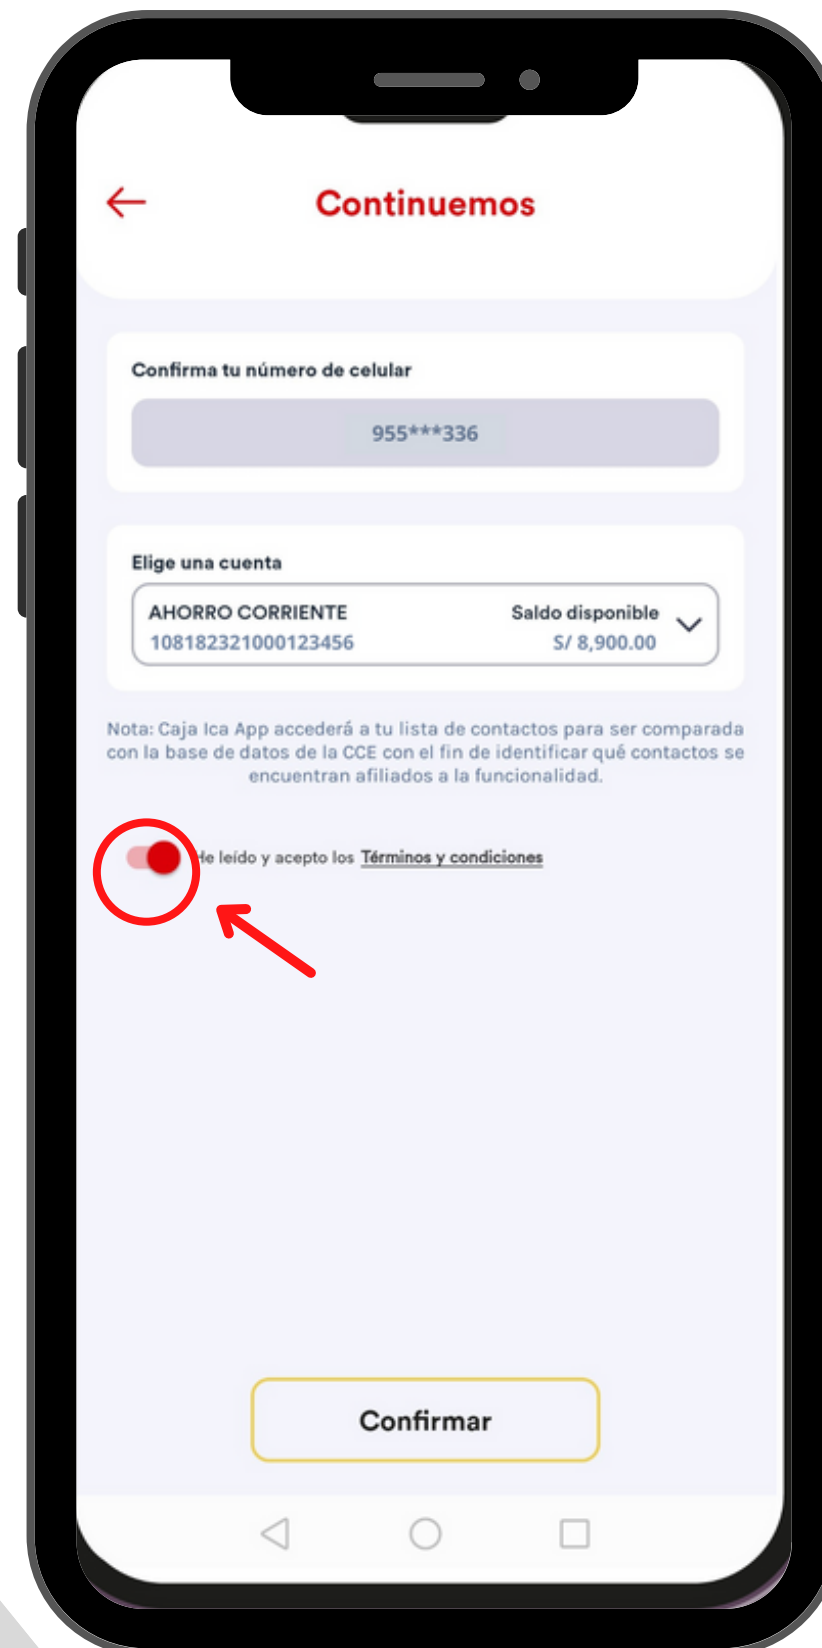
Continuemos

Confirma tu número de celular

955***336

Elige una cuenta

AHORRO CORRIENTE
108182321000123456

Saldo disponible
S/ 8,900.00

Nota: Caja Ica App accederá a tu lista de contactos para ser comparada con la base de datos de la CCE con el fin de identificar qué contactos se encuentran afiliados a la funcionalidad.

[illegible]e leído y acepto los Términos y condiciones

Confirmar